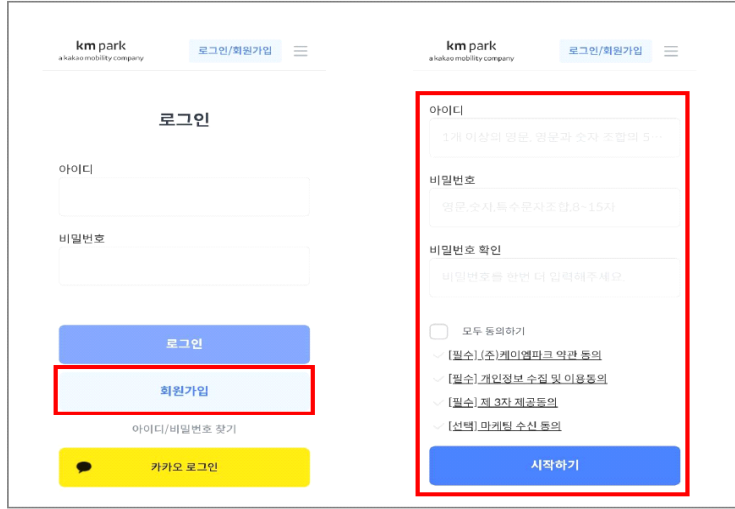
km park
a kakao mobility company

로그인/회원가입

로그인

아이디

비밀번호

로그인

회원가입

아이디/비밀번호 찾기

카카오 로그인

km park
a kakao mobility company

로그인/회원가입

아이디

1개 이상의 영문, 영문과 숫자 조합의 5…

비밀번호

영문,숫자,특수문자조합,8~15자

비밀번호 확인

비밀번호를 한번 더 입력해주세요

모두 동의하기

[필수] (주)케이엠파크 약관 동의

[필수] 개인정보 수집 및 이용동의

[필수] 제 3자 제공동의

[선택] 마케팅 수신 동의

시작하기